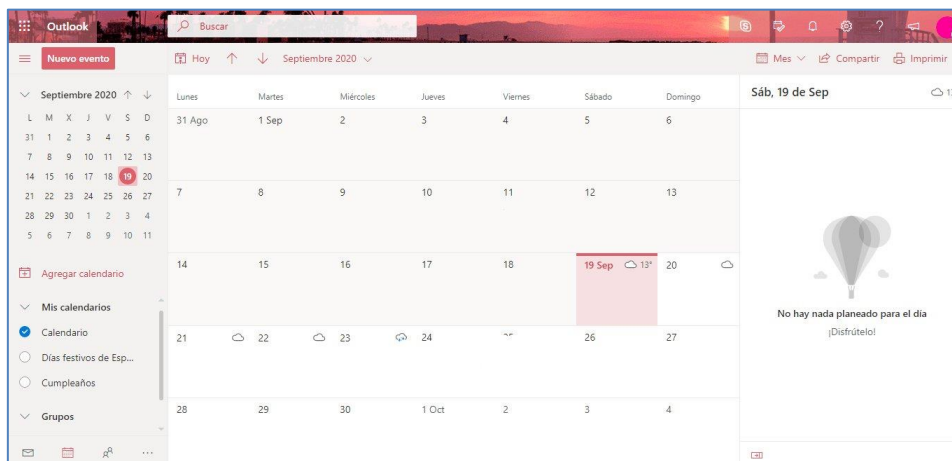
Outlook
Buscar
Nuevo evento
Hoy
Septiembre 2020
Mes
Compartir
Imprimir

Septiembre 2020

| L | M | X | J | V | S | D |
|---|---|---|---|---|---|---|
| 31 | 1 | 2 | 3 | 4 | 5 | 6 |
| 7 | 8 | 9 | 10 | 11 | 12 | 13 |
| 14 | 15 | 16 | 17 | 18 | 19 | 20 |
| 21 | 22 | 23 | 24 | 25 | 26 | 27 |
| 28 | 29 | 30 | 1 | 2 | 3 | 4 |
| 5 | 6 | 7 | 8 | 9 | 10 | 11 |

Agregar calendario
Mis calendarios
Calendario
Días festivos de Esp...
Cumpleaños
Grupos

| Lunes | Martes | Miércoles | Jueves | Viernes | Sábado | Domingo |
|---|---|---|---|---|---|---|
| 31 Ago | 1 Sep | 2 | 3 | 4 | 5 | 6 |
| 7 | 8 | 9 | 10 | 11 | 12 | 13 |
| 14 | 15 | 16 | 17 | 18 | 19 Sep 13° | 20 |
| 21 | 22 | 23 | 24 | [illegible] | 26 | 27 |
| 28 | 29 | 30 | 1 Oct | 2 | 3 | 4 |

Sáb, 19 de Sep
No hay nada planeado para el día
¡Disfrútelo!